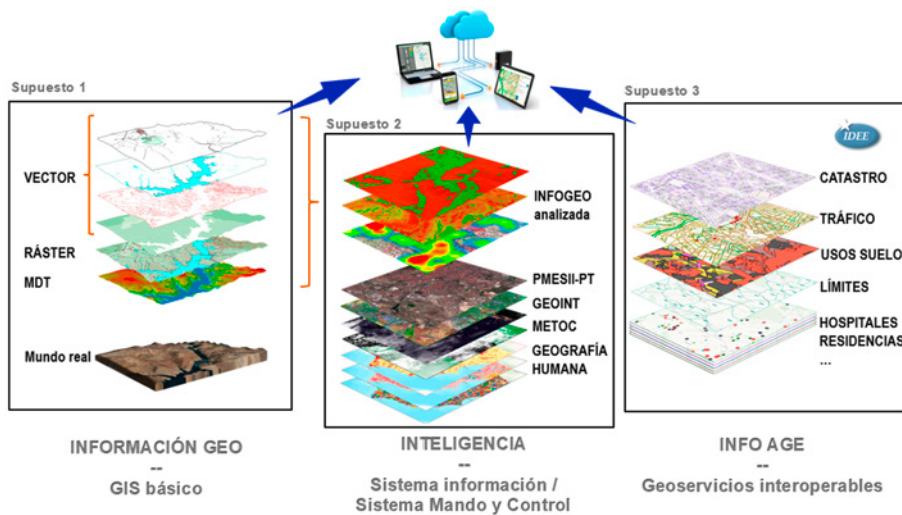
Supuesto 1

VECTOR

RÁSTER

MDT

Mundo real

Supuesto 2

INFOGEO analizada

PMESII-PT

GEOINT

METOC

GEOGRAFÍA HUMANA

Supuesto 3

IDEE

CATASTRO

TRÁFICO

USOS SUELO

LÍMITES

HOSPITALES RESIDENCIAS

...

INFORMACIÓN GEO
--
GIS básico

INTELIGENCIA
--
Sistema información / Sistema Mando y Control

INFO AGE
--
Geoservicios interoperables